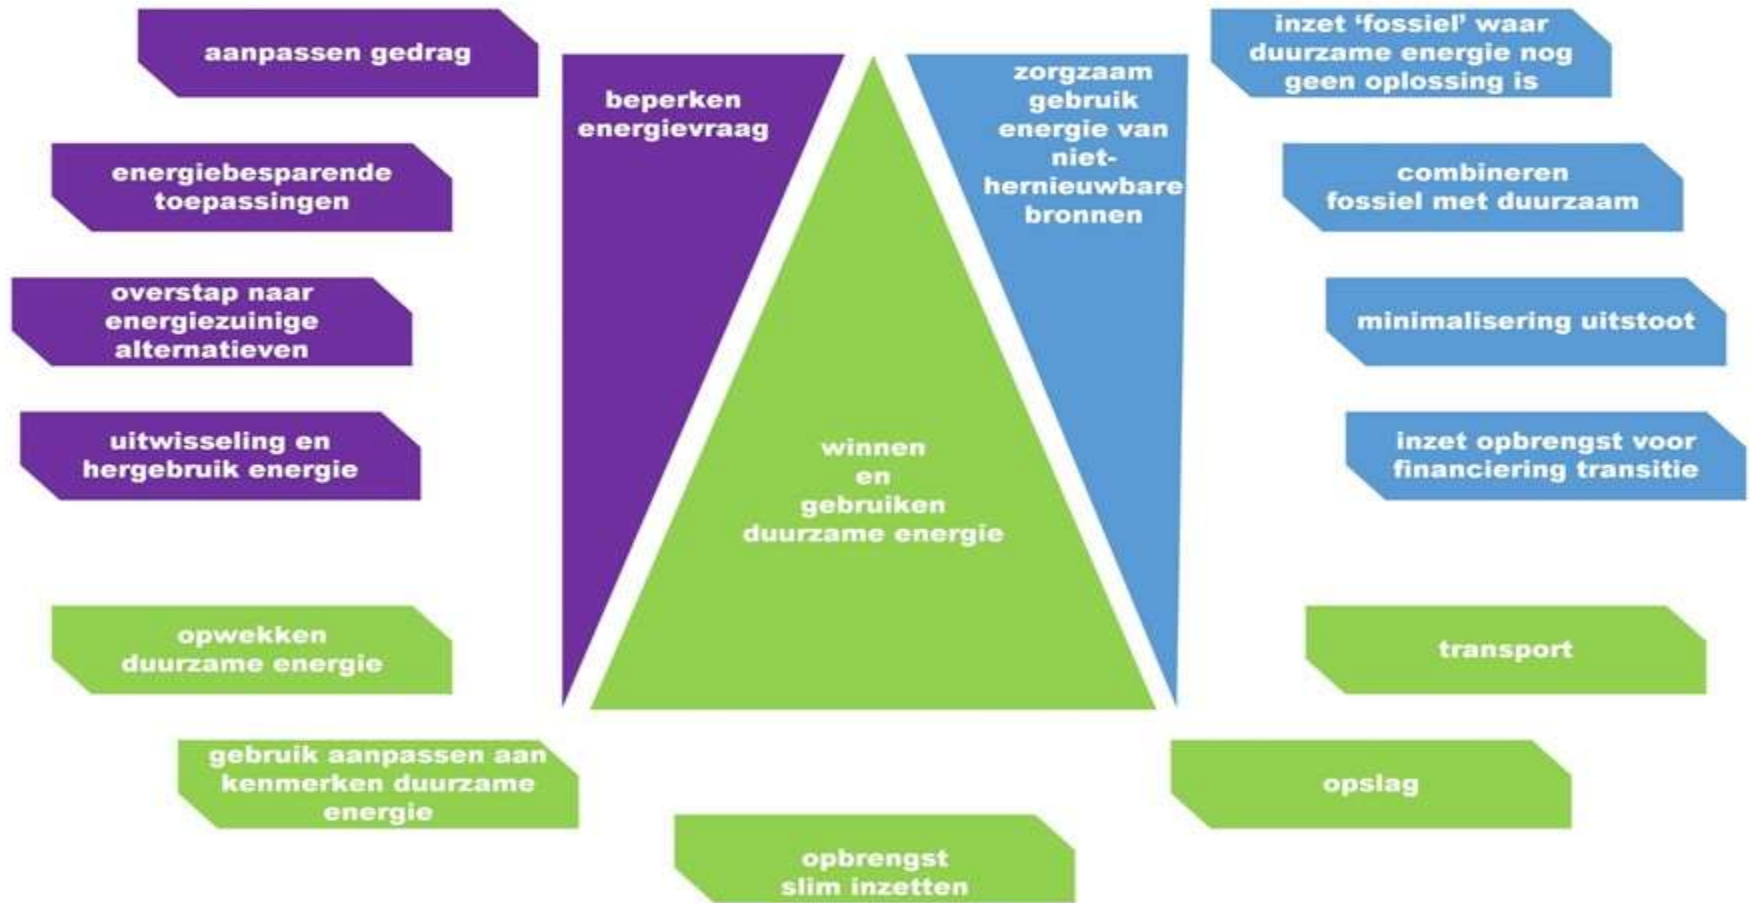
aanpassen gedrag

energiebesparende toepassingen

overstap naar energiezuinige alternatieven

uitwisseling en hergebruik energie

beperken energievraag

winnen en gebruiken duurzame energie

zorgzaam gebruik energie van niet-hernieuwbare bronnen

inzet 'fossiel' waar duurzame energie nog geen oplossing is

combineren fossiel met duurzaam

minimalisering uitstoot

inzet opbrengst voor financiering transitie

opwekken duurzame energie

gebruik aanpassen aan kenmerken duurzame energie

opbrengst slim inzetten

transport

opslag